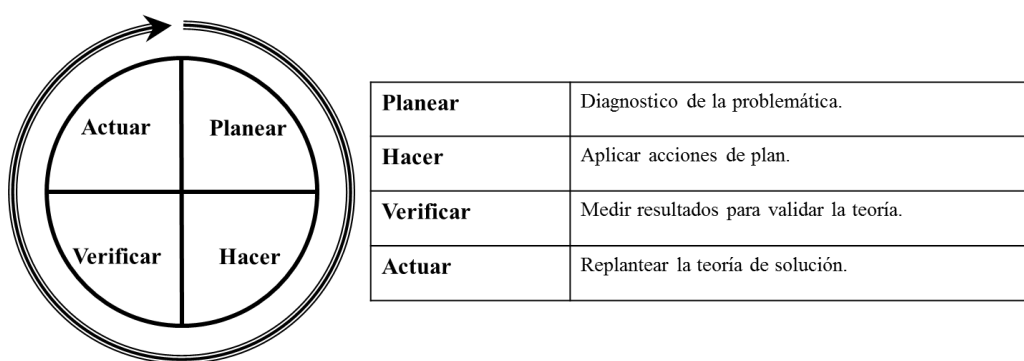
Actuar
Planear
Verificar
Hacer

| Planear | Diagnostico de la problemática. |
|---|---|
| Hacer | Aplicar acciones de plan. |
| Verificar | Medir resultados para validar la teoría. |
| Actuar | Replantear la teoría de solución. |